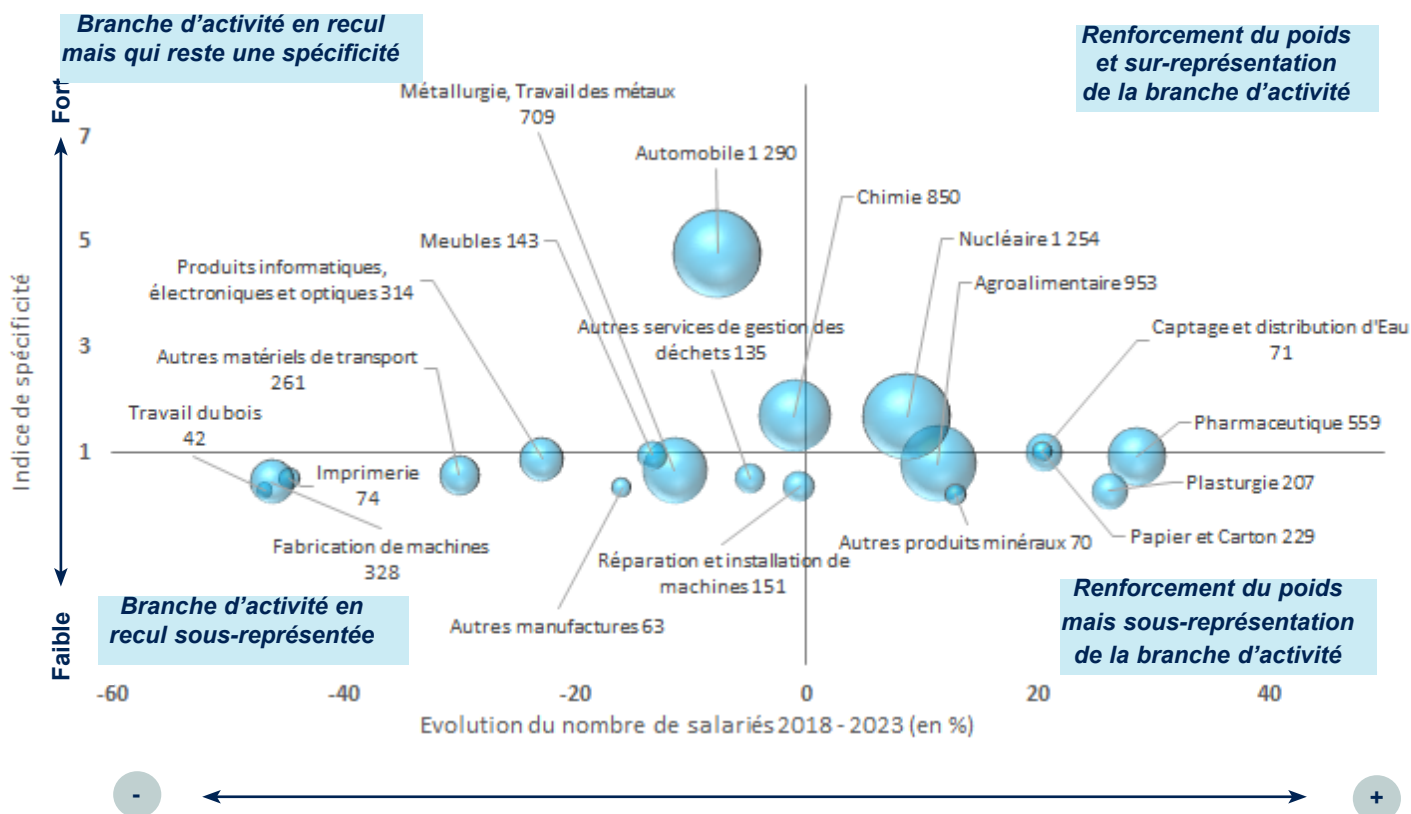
Branche d'activité en recul mais qui reste une spécificité

Renforcement du poids et sur-représentation de la branche d'activité

Fort

Faible

Indice de spécificité

7
5
3
1

Métallurgie, Travail des métaux 709

Automobile 1 290

Chimie 850

Meubles 143

Nucléaire 1 254

Agroalimentaire 953

Produits informatiques, électroniques et optiques 314

Autres services de gestion des déchets 135

Captage et distribution d'Eau 71

Autres matériels de transport 261

Travail du bois 42

Pharmaceutique 559

Imprimerie 74

Plasturgie 207

Papier et Carton 229

Autres produits minéraux 70

Fabrication de machines 328

Réparation et installation de machines 151

Autres manufactures 63

Branche d'activité en recul sous-représentée

Renforcement du poids mais sous-représentation de la branche d'activité

-60
-40
-20
0
20
40

Evolution du nombre de salariés 2018 - 2023 (en %)

-
+